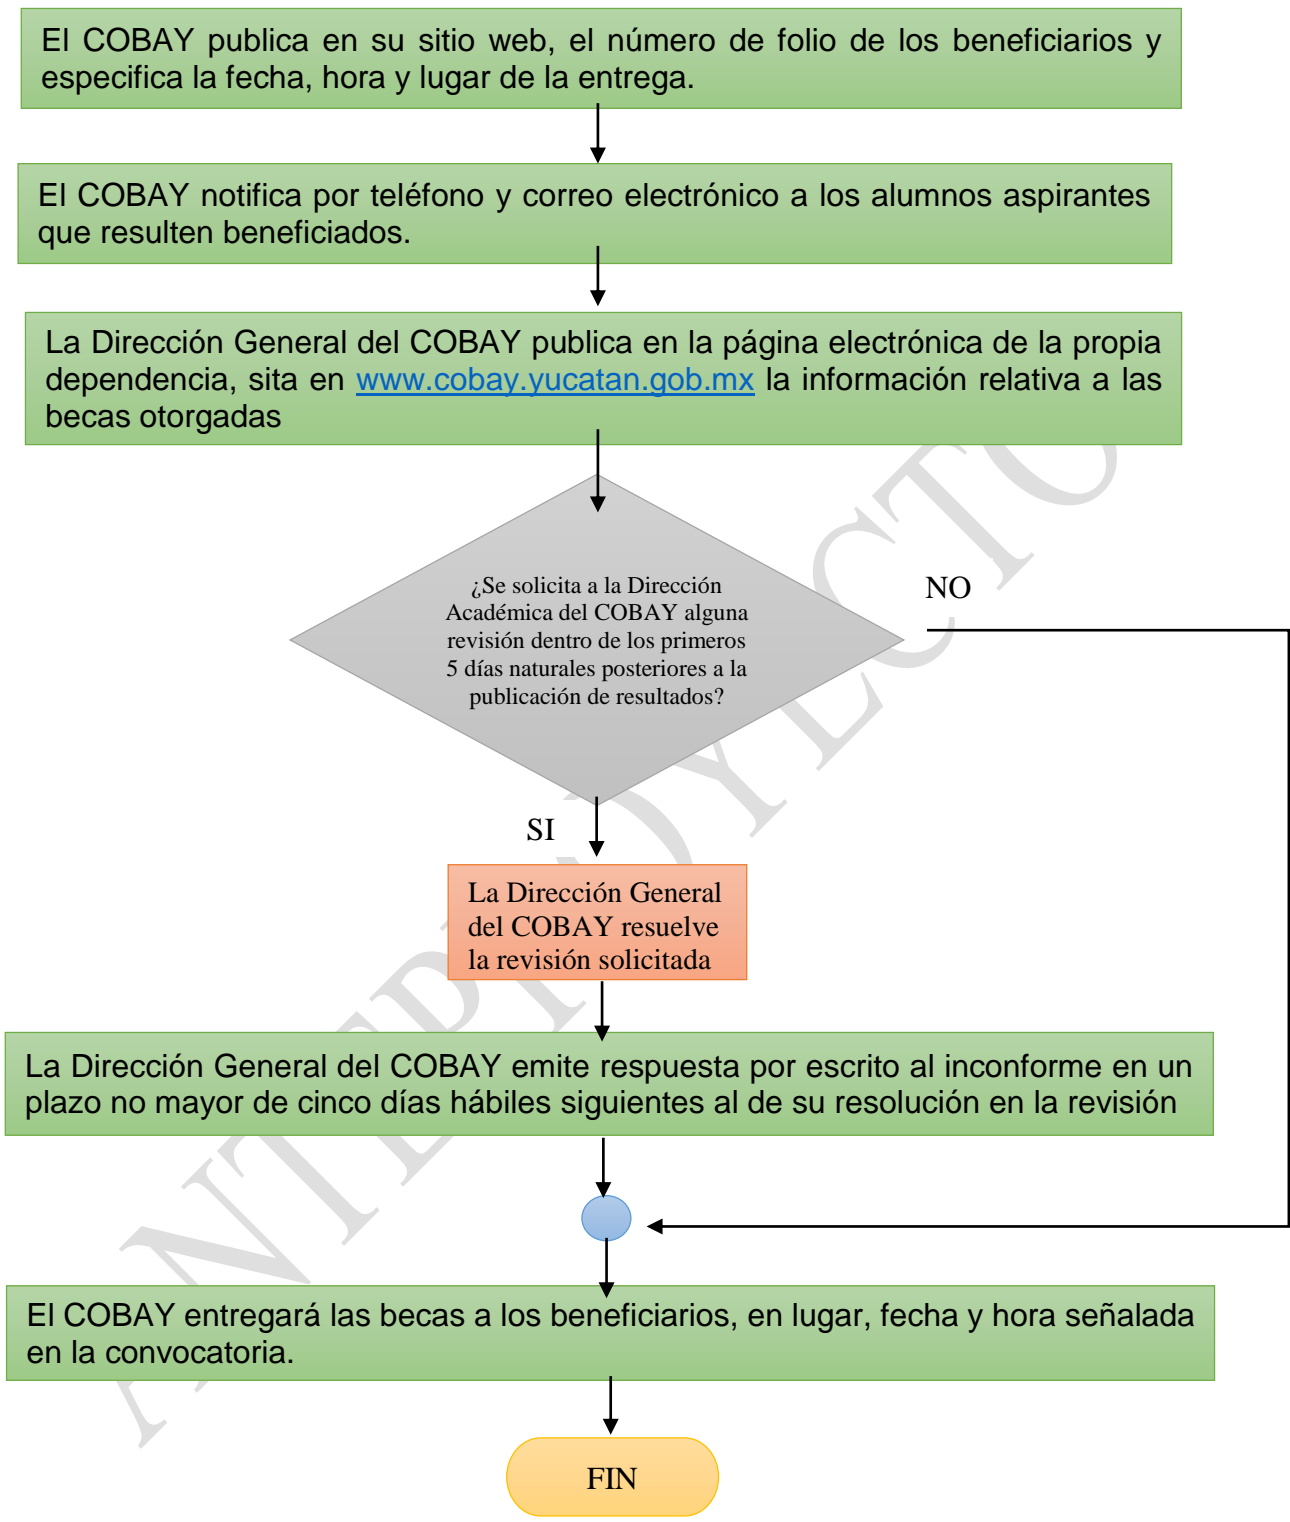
El COBAY publica en su sitio web, el número de folio de los beneficiarios y especifica la fecha, hora y lugar de la entrega.

El COBAY notifica por teléfono y correo electrónico a los alumnos aspirantes que resulten beneficiados.

La Dirección General del COBAY publica en la página electrónica de la propia dependencia, sita en www.cobay.yucatan.gob.mx la información relativa a las becas otorgadas

¿Se solicita a la Dirección Académica del COBAY alguna revisión dentro de los primeros 5 días naturales posteriores a la publicación de resultados?

NO

SI

La Dirección General del COBAY resuelve la revisión solicitada

La Dirección General del COBAY emite respuesta por escrito al inconforme en un plazo no mayor de cinco días hábiles siguientes al de su resolución en la revisión

El COBAY entregará las becas a los beneficiarios, en lugar, fecha y hora señalada en la convocatoria.

FIN

ANTEPROYECTO